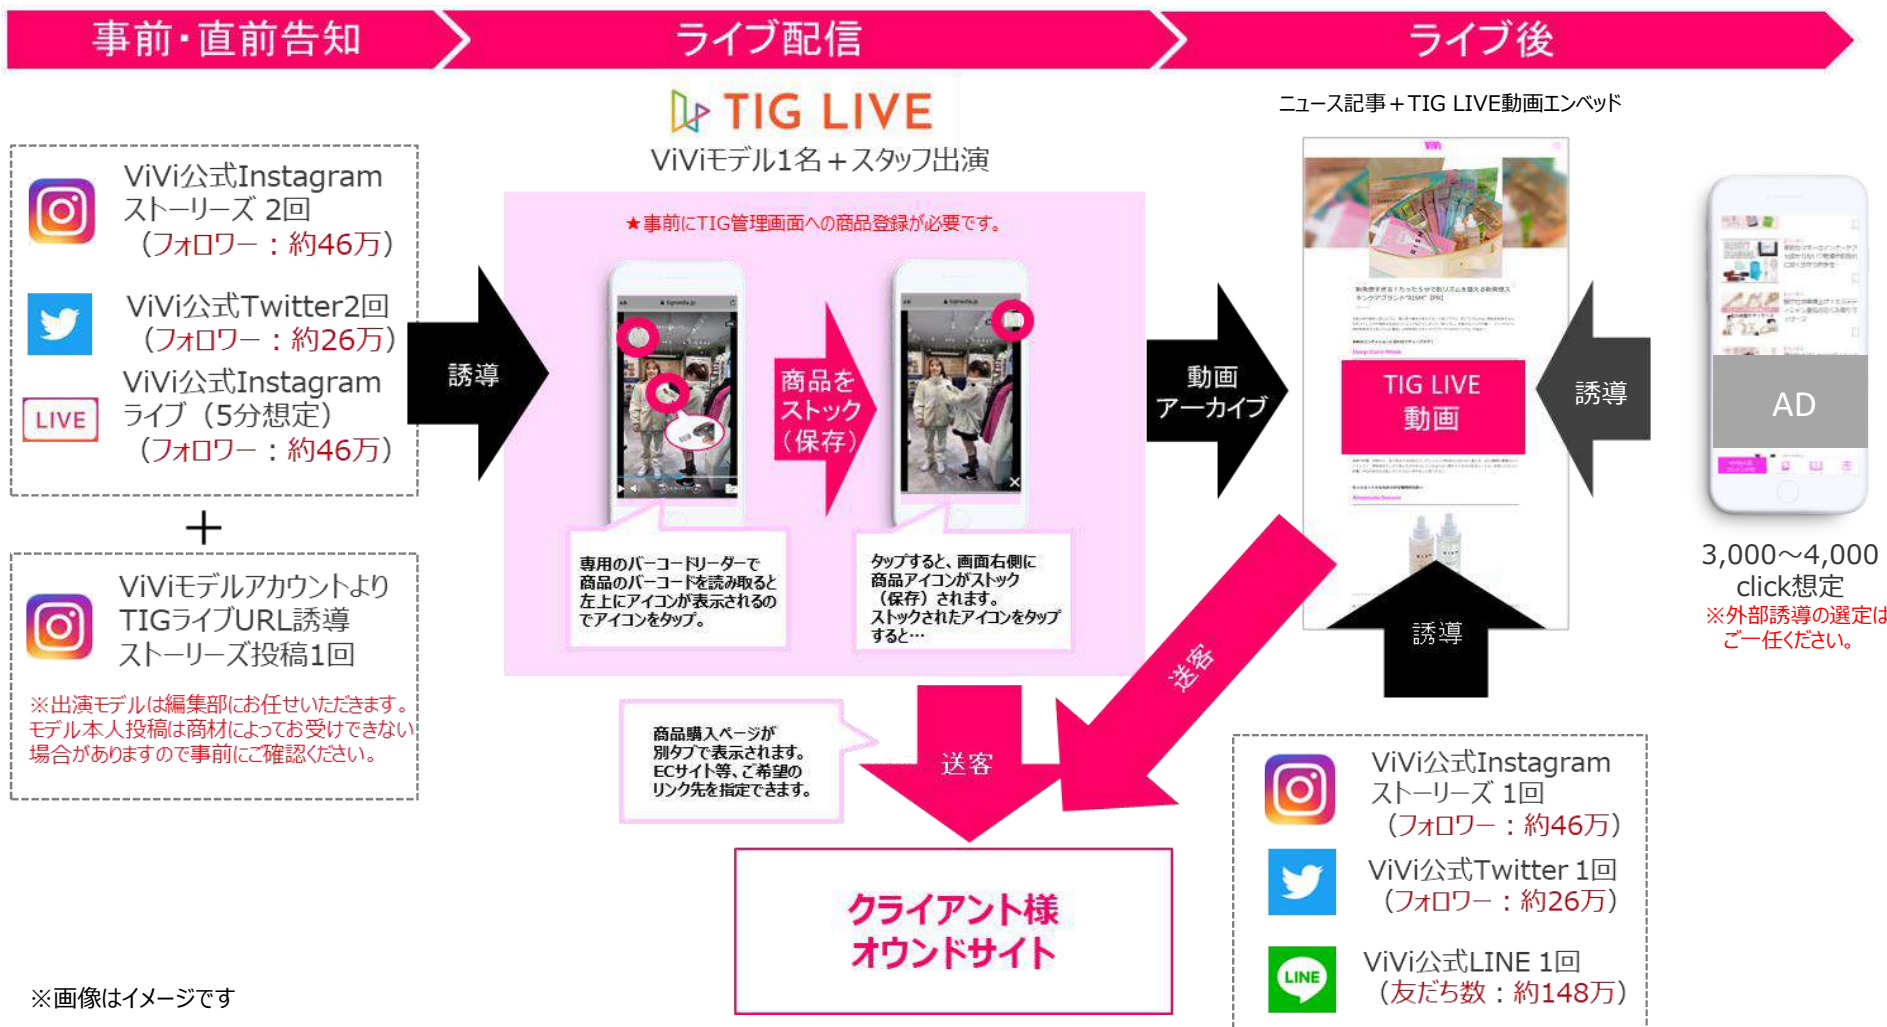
事前・直前告知

ライブ配信

ライブ後

TIG LIVE
ViViモデル1名＋スタッフ出演

ニュース記事＋TIG LIVE動画エンベッド

ViVi公式Instagram ストーリーズ 2回 （フォロワー：約46万）

ViVi公式Twitter2回 （フォロワー：約26万）

LIVE
ViVi公式Instagram ライブ（5分想定） （フォロワー：約46万）

＋

ViViモデルアカウントより TIGライブURL誘導 ストーリーズ投稿1回

※出演モデルは編集部にお任せいただきます。モデル本人投稿は商材によってお受けできない場合がありますので事前にご確認ください。

誘導

★事前にTIG管理画面への商品登録が必要です。

商品をストック（保存）

専用のバーコードリーダーで商品のバーコードを読み取ると左上にアイコンが表示されるのでアイコンをタップ。

タップすると、画面右側に商品アイコンがストック（保存）されます。ストックされたアイコンをタップすると…

動画アーカイブ

TIG LIVE 動画

誘導

AD

3,000～4,000 click想定
※外部誘導の選定はご一任ください。

誘導

送客

商品購入ページが別タブで表示されます。ECサイト等、ご希望のリンク先を指定できます。

送客

クライアント様 オウンドサイト

ViVi公式Instagram ストーリーズ 1回 （フォロワー：約46万）

ViVi公式Twitter 1回 （フォロワー：約26万）

LINE
ViVi公式LINE 1回 （友だち数：約148万）

※画像はイメージです